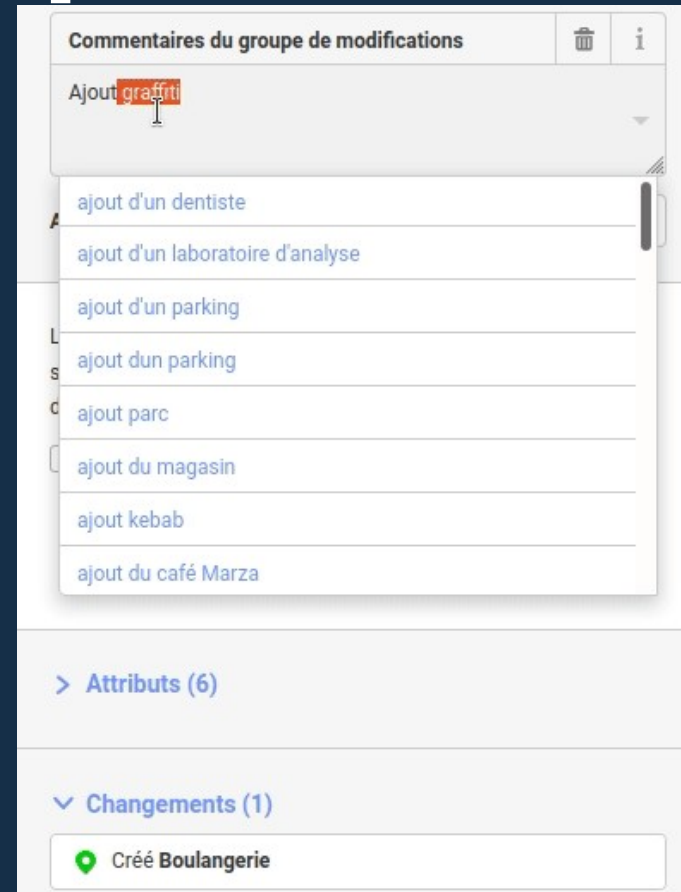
Commentaires du groupe de modifications

i

Ajout graffiti

ajout d'un dentiste

ajout d'un laboratoire d'analyse

ajout d'un parking

ajout dun parking

ajout parc

ajout du magasin

ajout kebab

ajout du café Marza

> Attributs (6)

Changements (1)

Créé Boulangerie